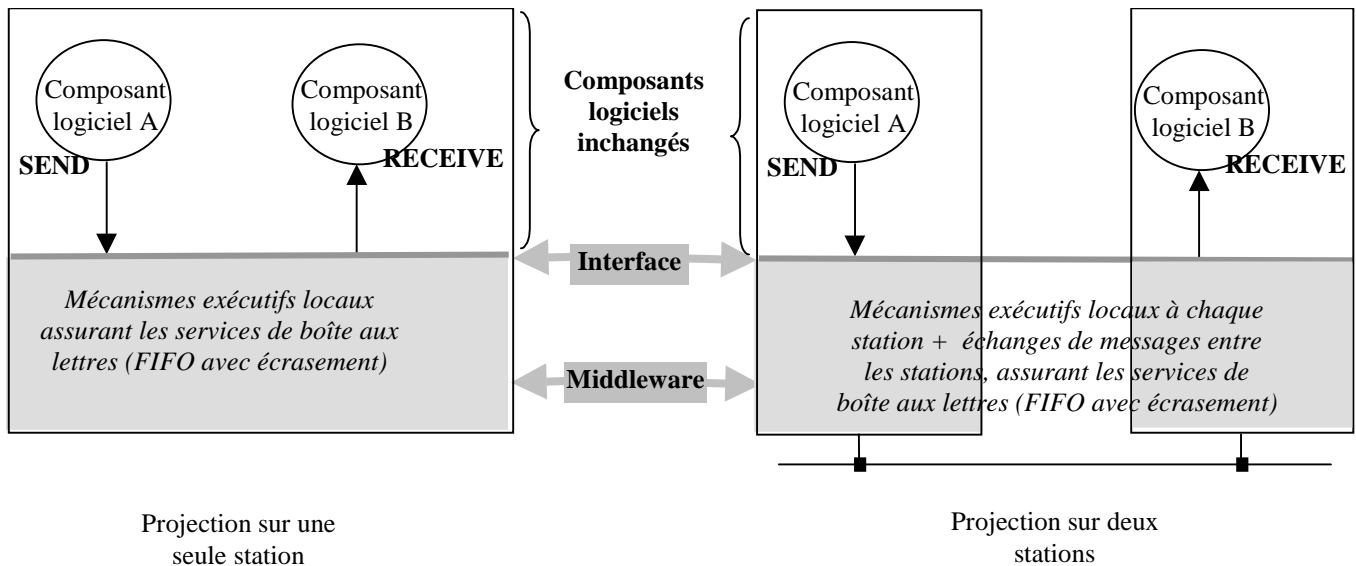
Composant logiciel A

Composant logiciel B

SEND

RECEIVE

Mécanismes exécutifs locaux assurant les services de boîte aux lettres (FIFO avec écrasement)

Composants logiciels inchangés

Interface

Middleware

Composant logiciel A

Composant logiciel B

SEND

RECEIVE

Mécanismes exécutifs locaux à chaque station + échanges de messages entre les stations, assurant les services de boîte aux lettres (FIFO avec écrasement)

Projection sur une seule station

Projection sur deux stations